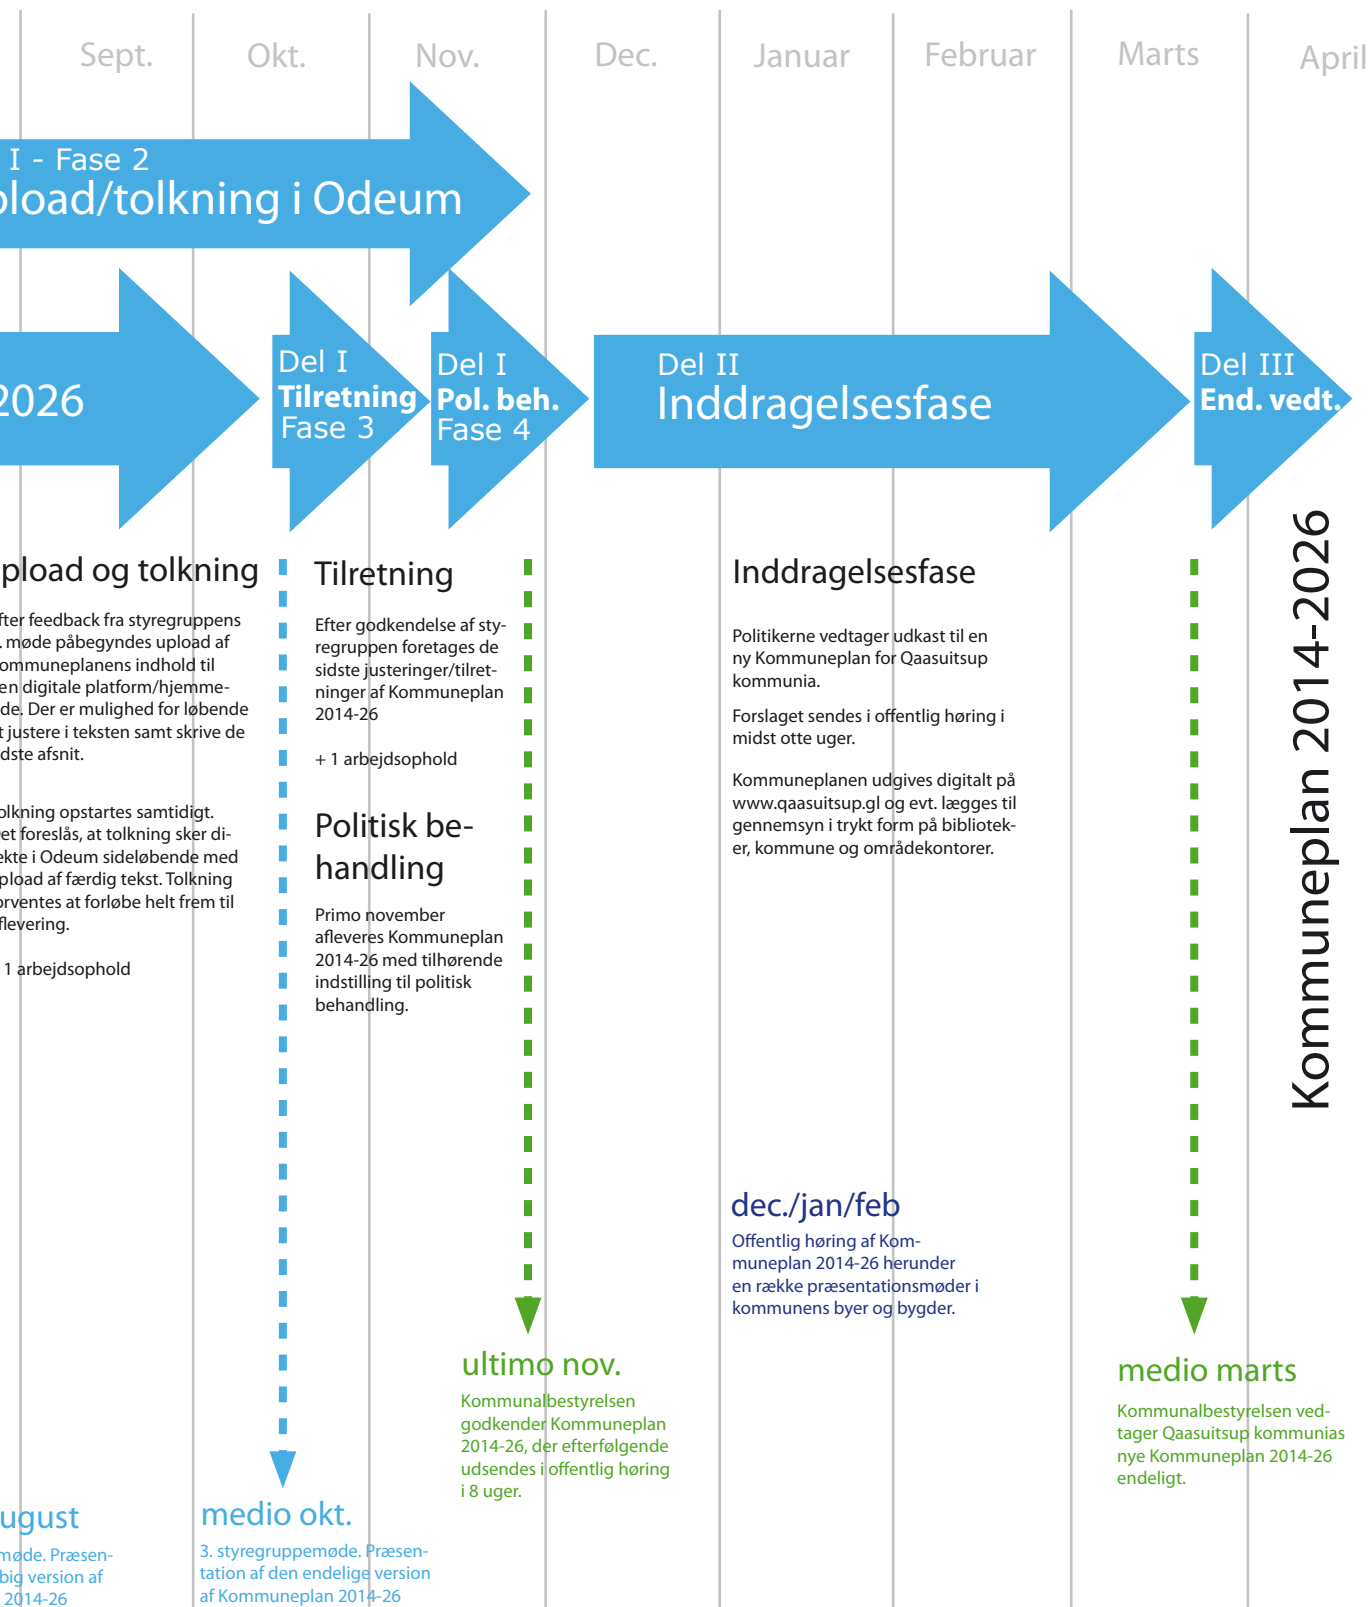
Sept.

Okt.

Nov.

Dec.

Januar

Februar

Marts

April

I - Fase 2
pload/tolkning i Odeum

2026

Del I
Tilretning
Fase 3

Del I
Pol. beh.
Fase 4

Del II
Inddragelsesfase

Del III
End. vedt.

pload og tolkning

fter feedback fra styregruppens . møde påbegyndes upload af ommuneplanens indhold til en digitale platform/hjemmeside. Der er mulighed for løbende t justere i teksten samt skrive de dste afsnit.

olkning opstartes samtidigt. et foreslås, at tolkning sker dikekte i Odeum sideløbende med pload af færdig tekst. Tolkning rventes at forløbe helt frem til flevering.

1 arbejdsophold

Tilretning

Efter godkendelse af styregruppen foretages de sidste justeringer/tilretninger af Kommuneplan 2014-26

+ 1 arbejdsophold

Politisk behandling

Primo november afleveres Kommuneplan 2014-26 med tilhørende indstilling til politisk behandling.

Inddragelsesfase

Politikerne vedtager udkast til en ny Kommuneplan for Qaasuitsup kommunia.

Forslaget sendes i offentlig høring i midst otte uger.

Kommuneplanen udgives digitalt på www.qaasuitsup.gl og evt. lægges til gennemsyn i trykt form på biblioteker, kommune og områdekontorer.

Kommuneplan 2014-2026

dec./jan/feb
Offentlig høring af Kommuneplan 2014-26 herunder en række præsentationsmøder i kommunens byer og bygder.

ultimo nov.
Kommunalbestyrelsen godkender Kommuneplan 2014-26, der efterfølgende udsendes i offentlig høring i 8 uger.

medio marts
Kommunalbestyrelsen vedtager Qaasuitsup kommunias nye Kommuneplan 2014-26 endeligt.

ugust
møde. Præsenbig version af 2014-26

medio okt.
3. styregruppemøde. Præsentation af den endelige version af Kommuneplan 2014-26